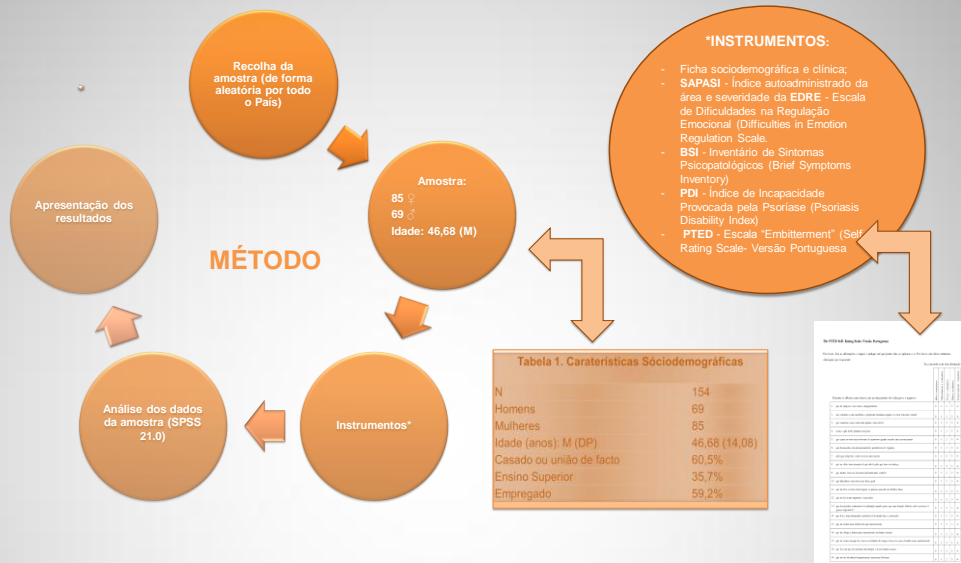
Recolha da amostra (de forma aleatória por todo o País)

Amostra:
85 ♀
69 ♂
Idade: 46,68 (M)

Instrumentos*

Análise dos dados da amostra (SPSS 21.0)

Apresentação dos resultados

MÉTODO

*INSTRUMENTOS:

- Ficha sociodemográfica e clínica;
- SAPASI - Índice autoadministrado da área e severidade da EDRE - Escala de Dificuldades na Regulação Emocional (Difficulties in Emotion Regulation Scale.
- BSI - Inventário de Sintomas Psicopatológicos (Brief Symptoms Inventory)
- PDI - Índice de Incapacidade Provocada pela Psoríase (Psoriasis Disability Index)
- PTED - Escala "Embitterment" (Self Rating Scale- Versão Portuguesa

Tabela 1. Caraterísticas Sóciodemográficas

| | |
|---|---|
| N | 154 |
| Homens | 69 |
| Mulheres | 85 |
| Idade (anos): M (DP) | 46,68 (14,08) |
| Casado ou união de facto | 60,5% |
| Ensino Superior | 35,7% |
| Empregado | 59,2% |

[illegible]